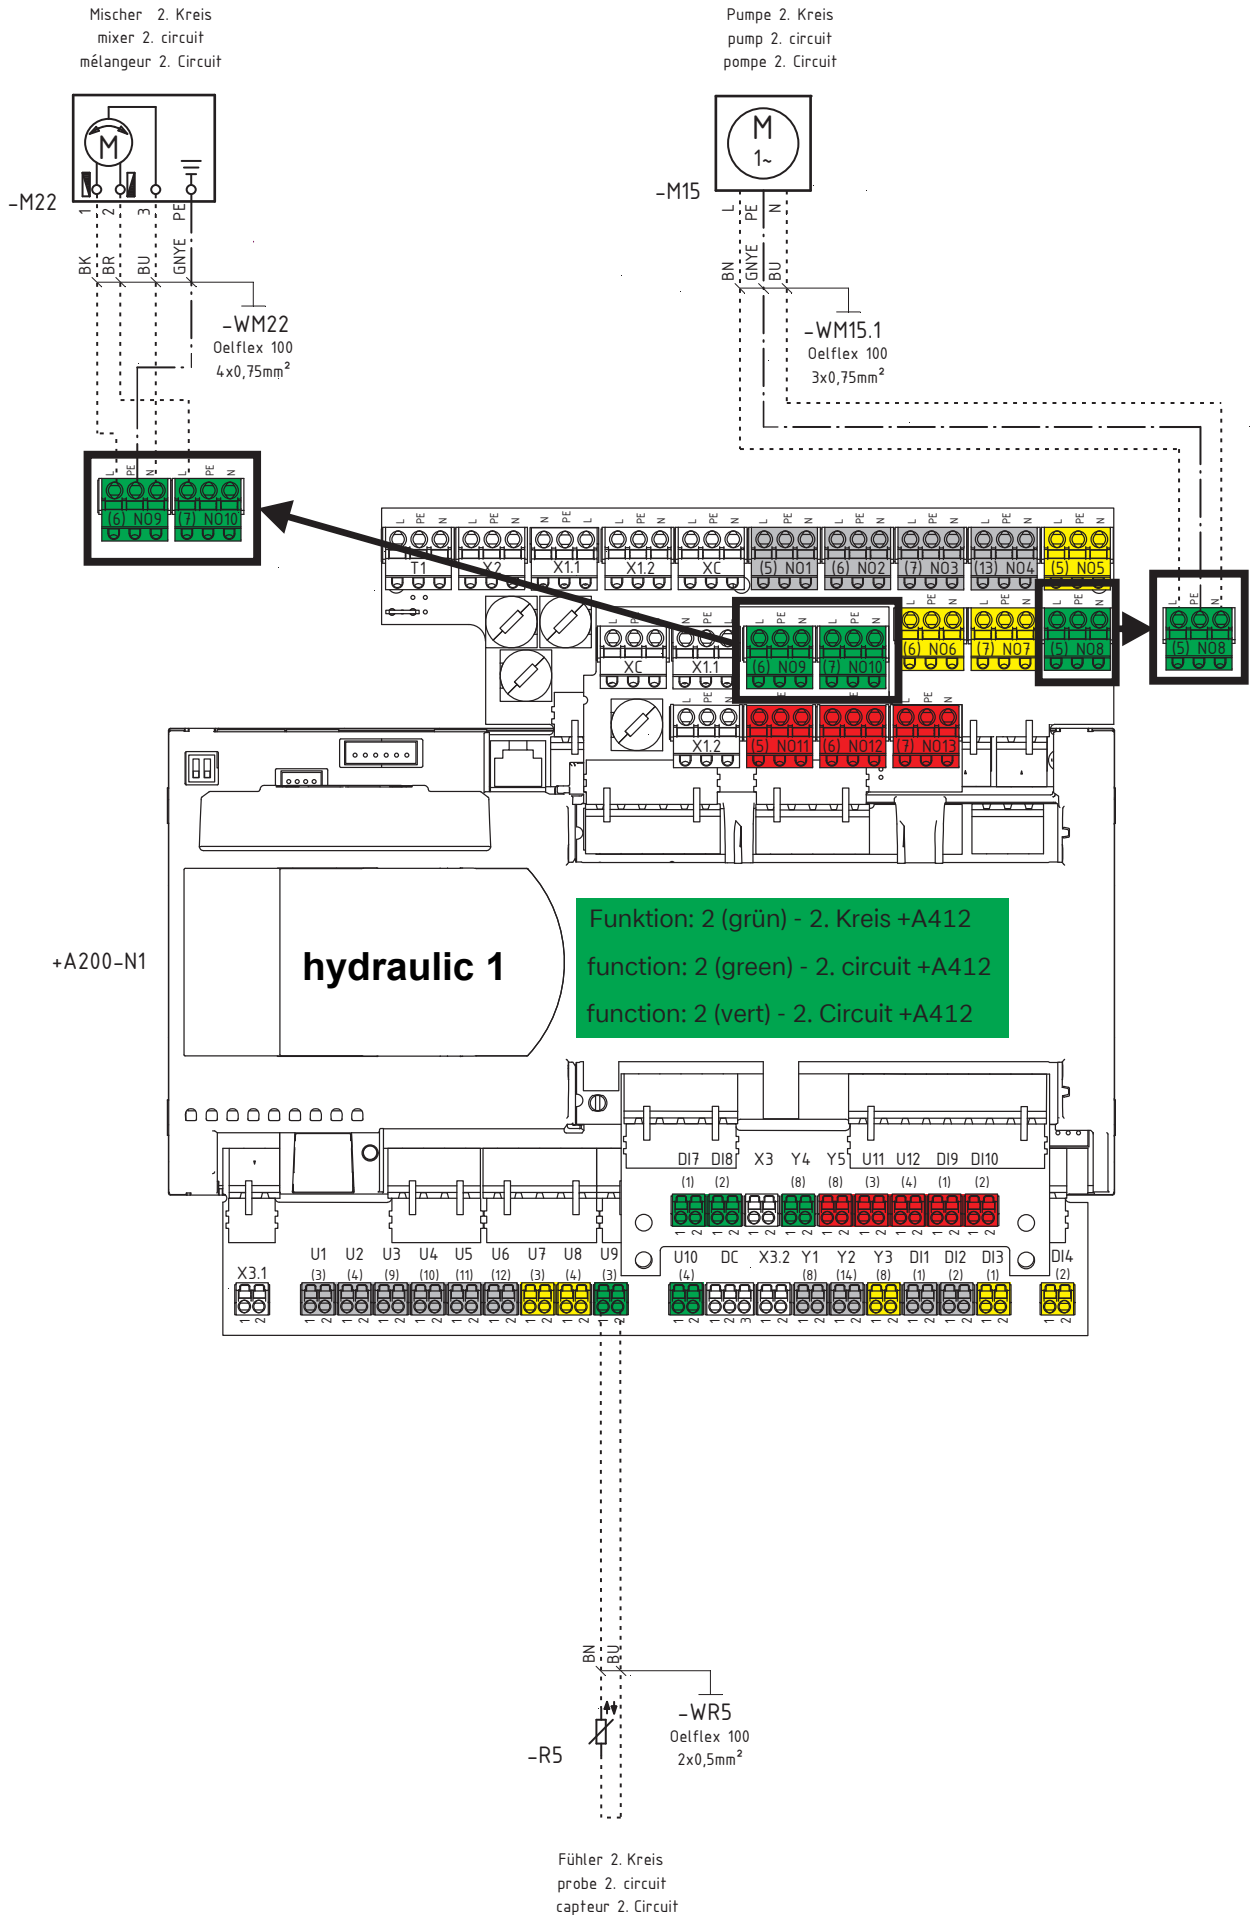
Mischer 2. Kreis
mixer 2. circuit
mélangeur 2. Circuit

Pumpe 2. Kreis
pump 2. circuit
pompe 2. Circuit

-M22

M

1 2 3 PE

BK BR BU GNYE

-WM22
Oelflex 100
4x0,75mm²

-M15

M
1~

L PE N

BN GNYE BU

-WM15.1
Oelflex 100
3x0,75mm²

L PE N L PE N
(6) NO9 (7) NO10

L PE N
(5) NO8

T1 X2 X1.1 X1.2 XC (5) NO1 (6) NO2 (7) NO3 (13) NO4 (5) NO5

XC X1.1 (6) NO9 (7) NO10 (6) NO6 (7) NO7 (5) NO8

X1.2 (5) NO11 (6) NO12 (7) NO13

+A200-N1

hydraulic 1

Funktion: 2 (grün) - 2. Kreis +A412

function: 2 (green) - 2. circuit +A412

function: 2 (vert) - 2. Circuit +A412

DI7 DI8 X3 Y4 Y5 U11 U12 DI9 DI10
(1) (2) (8) (8) (3) (4) (1) (2)

X3.1 U1 U2 U3 U4 U5 U6 U7 U8 U9 U10 DC X3.2 Y1 Y2 Y3 DI1 DI2 DI3 DI4
(3) (4) (9) (10) (11) (12) (3) (4) (3) (4) (8) (14) (8) (1) (2) (1) (2)

BN BU

-WR5
Oelflex 100
2x0,5mm²

-R5

Fühler 2. Kreis
probe 2. circuit
capteur 2. Circuit